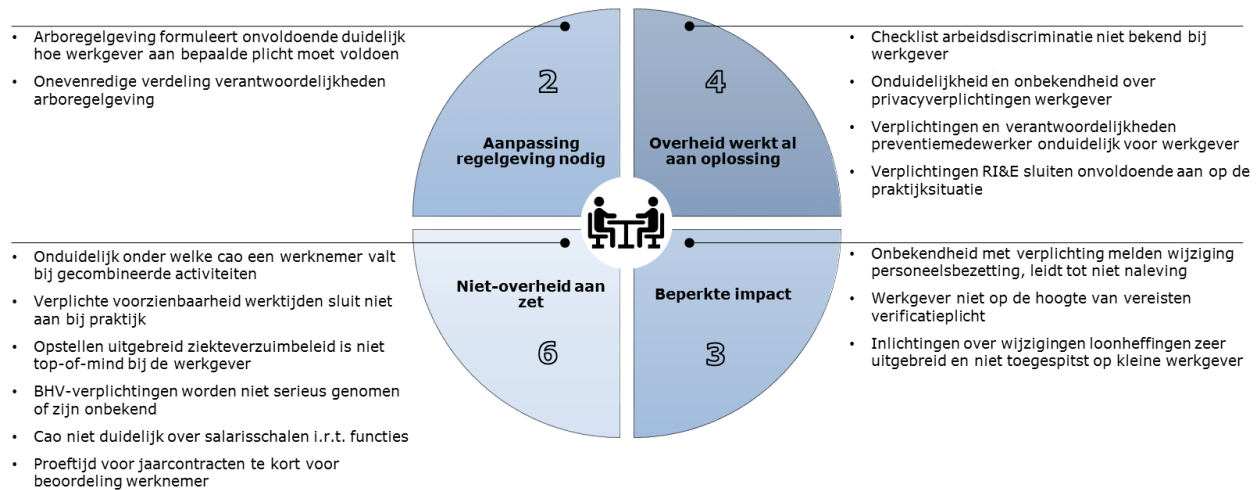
- Arboregelgeving formuleert onvoldoende duidelijk hoe werkgever aan bepaalde plicht moet voldoen
- Onevenredige verdeling verantwoordelijkheden arboregelgeving

2

Aanpassing regelgeving nodig

4

Overheid werkt al aan oplossing

- Checklist arbeidsdiscriminatie niet bekend bij werkgever
- Onduidelijkheid en onbekendheid over privacyverplichtingen werkgever
- Verplichtingen en verantwoordelijkheden preventiemedewerker onduidelijk voor werkgever
- Verplichtingen RI&E sluiten onvoldoende aan op de praktijksituatie

- Onduidelijk onder welke cao een werknemer valt bij gecombineerde activiteiten
- Verplichte voorzienbaarheid werktijden sluit niet aan bij praktijk
- Opstellen uitgebreid ziekteverzuimbeleid is niet top-of-mind bij de werkgever
- BHV-verplichtingen worden niet serieus genomen of zijn onbekend
- Cao niet duidelijk over salarisschalen i.r.t. functies
- Proeftijd voor jaarcontracten te kort voor beoordeling werknemer

Niet-overheid aan zet

6

Beperkte impact

3

- Onbekendheid met verplichting melden wijziging personeelsbezetting, leidt tot niet naleving
- Werkgever niet op de hoogte van vereisten verificatieplicht
- Inlichtingen over wijzigingen loonheffingen zeer uitgebreid en niet toegespitst op kleine werkgever